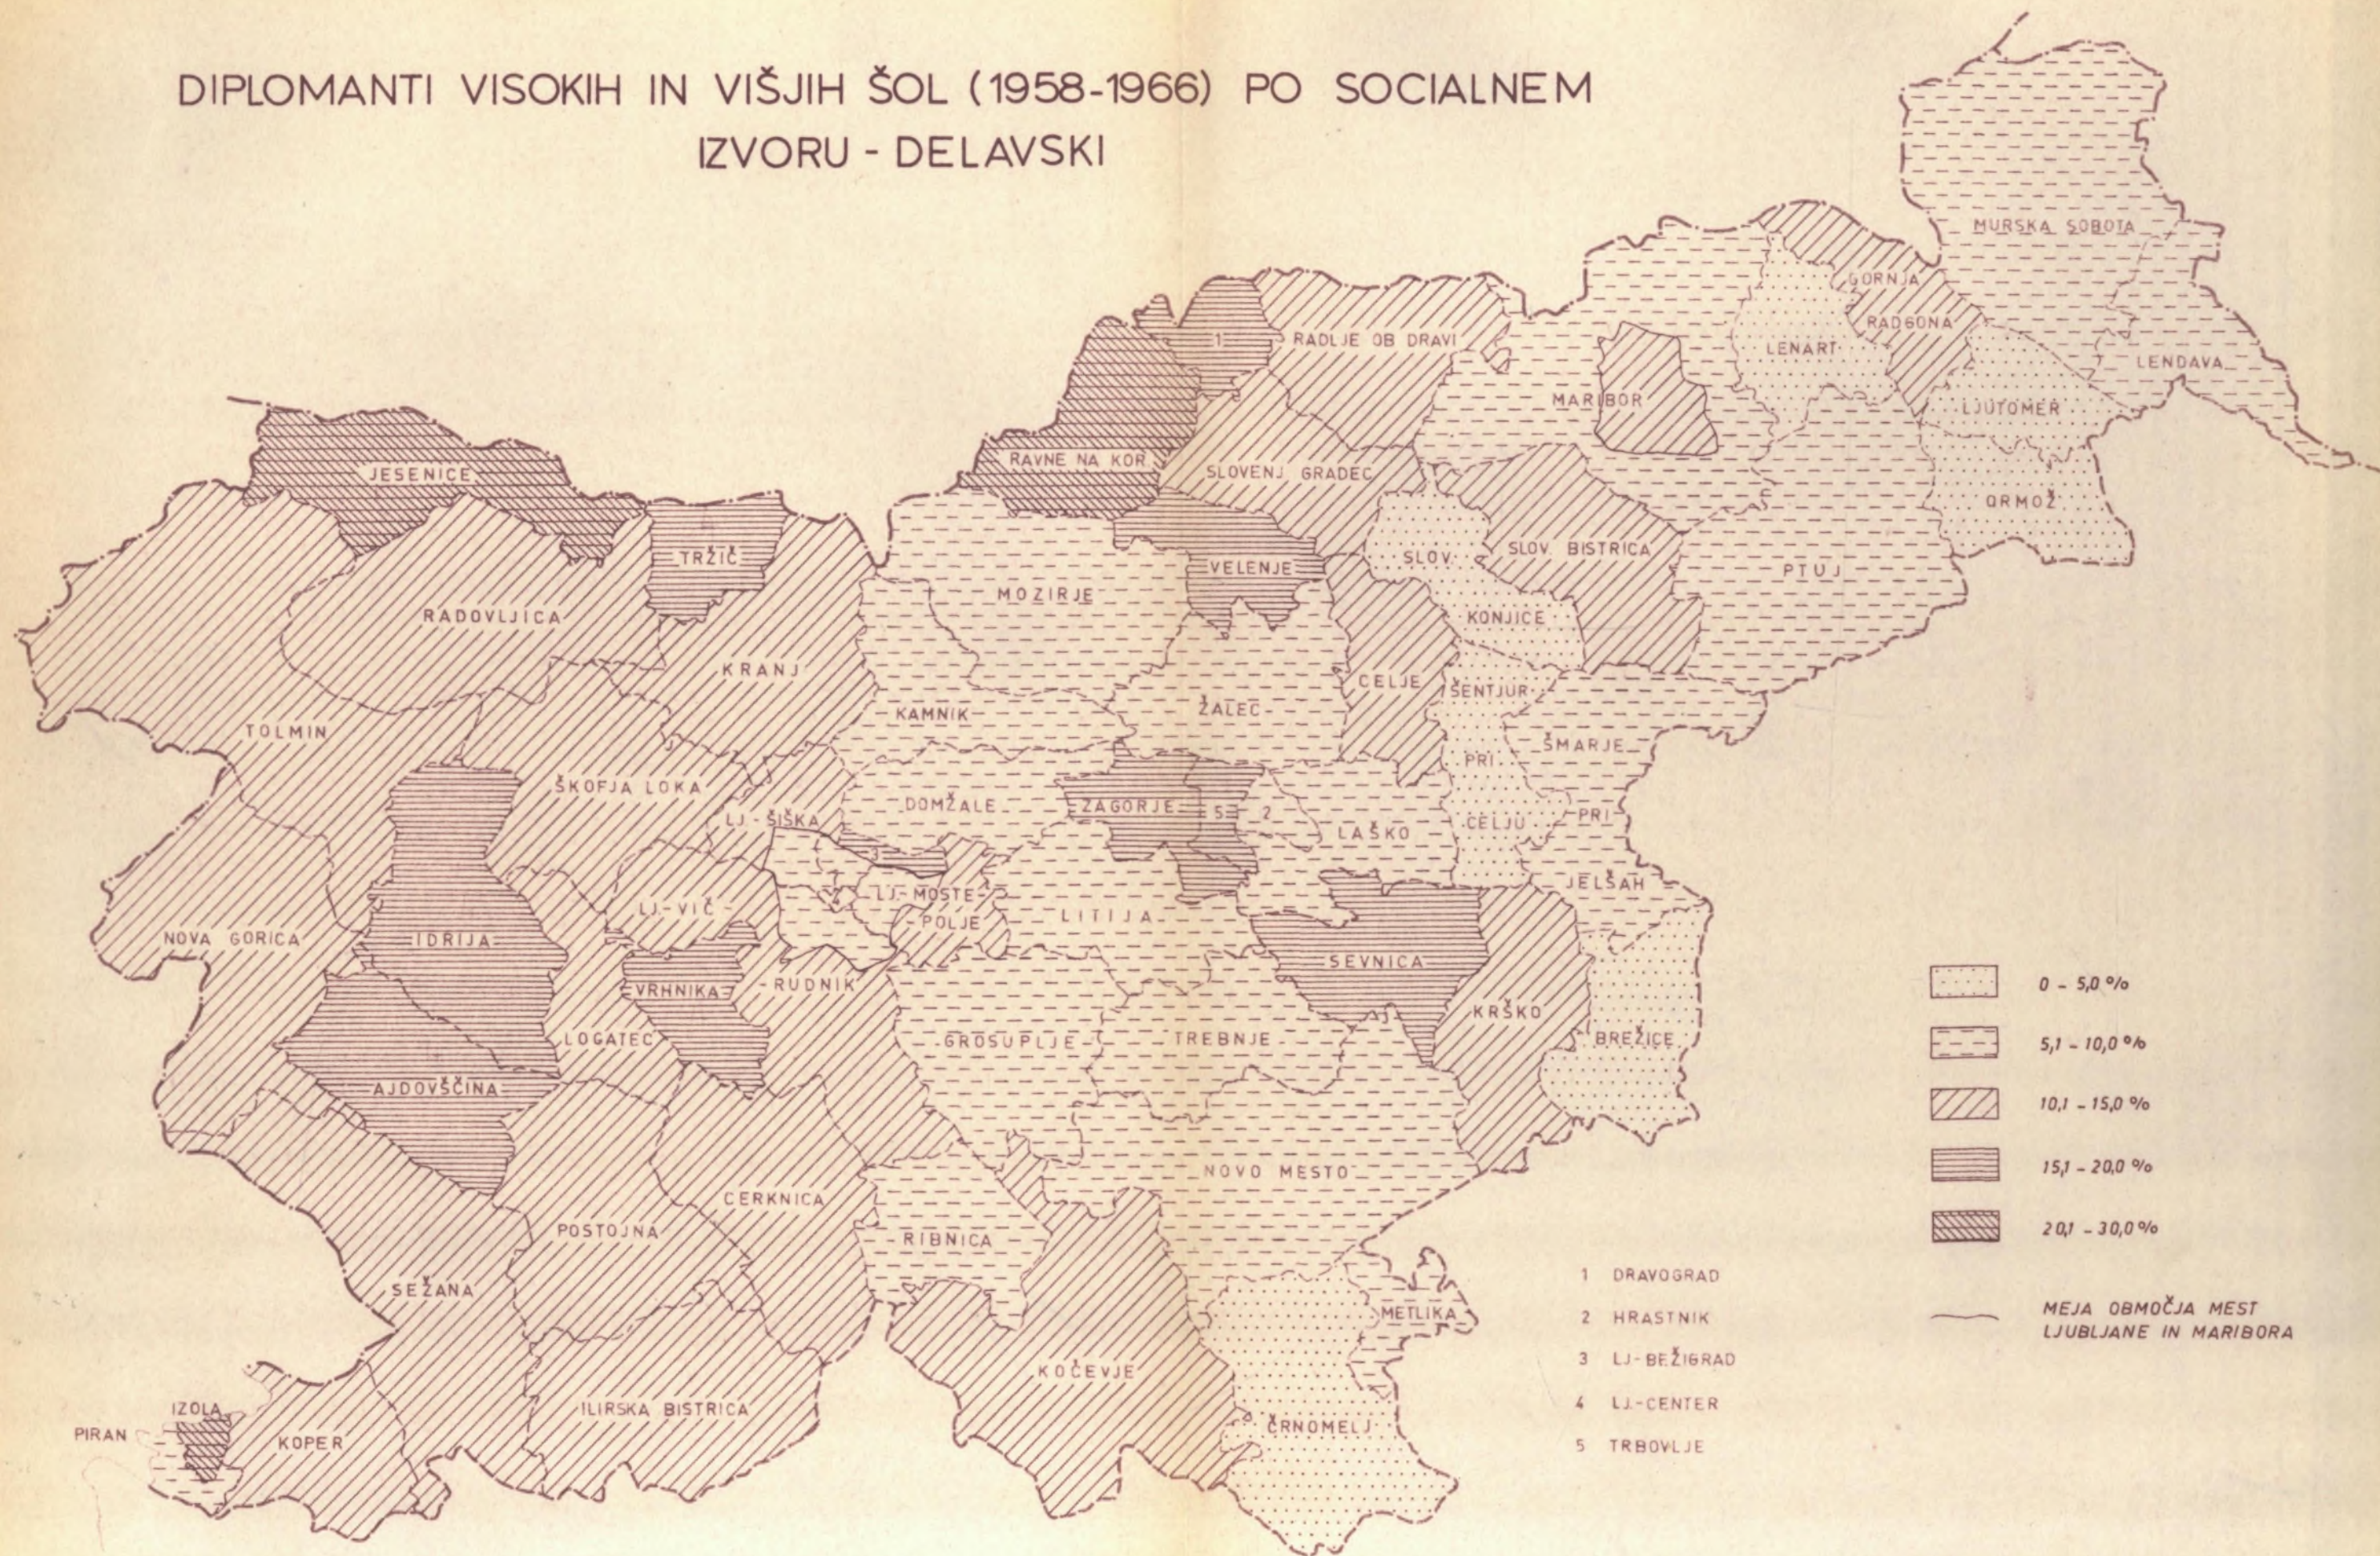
DIPLOMANTI VISOKIH IN VIŠJIH ŠOL (1958-1966) PO SOCIALNEM IZVORU - DELAVSKI

MURSKA SOBOTA
GORNJA RADGONA
LENART
LENDAVA
LJUTOMER
MARIBOR
ORMOŽ
1
RADLJE OB DRAVI
RAVNE NA KOR.
SLOVENJ GRADEC
JESENICE
TRŽIČ
VELENJE
SLOV. KONJICE
SLOV. BISTRICA
PTUJ
RADOVLJICA
MOZIRJE
KRANJ
CELJE
ŠENTJUR PRI CELJU
ŠMARJE PRI JELŠAH
KAMNIK
ŽALEC
TOLMIN
ŠKOFJA LOKA
DOMŽALE
ZAGORJE
5
2
LAŠKO
LJ.-ŠIŠKA
LJ.-MOSTE-POLJE
LJ.-VIČ
LITIJA
NOVA GORICA
IDRIJA
SEVNICA
VRHNIKA
RUDNIK
KRŠKO
LOGATEC
GROSUPLJE
TREBNJE
BREŽICE
AJDOVŠČINA
NOVO MESTO
CERKNICA
POSTOJNA
RIBNICA
SEŽANA
METLIKA
KOČEVJE
IZOLA
PIRAN
KOPER
ILIRSKA BISTRICA
ČRNOMELJ

0 - 5,0 %
5,1 - 10,0 %
10,1 - 15,0 %
15,1 - 20,0 %
20,1 - 30,0 %
MEJA OBMOČJA MEST LJUBLJANE IN MARIBORA

1 DRAVOGRAD
2 HRASTNIK
3 LJ.-BEŽIGRAD
4 LJ.-CENTER
5 TRBOVLJE